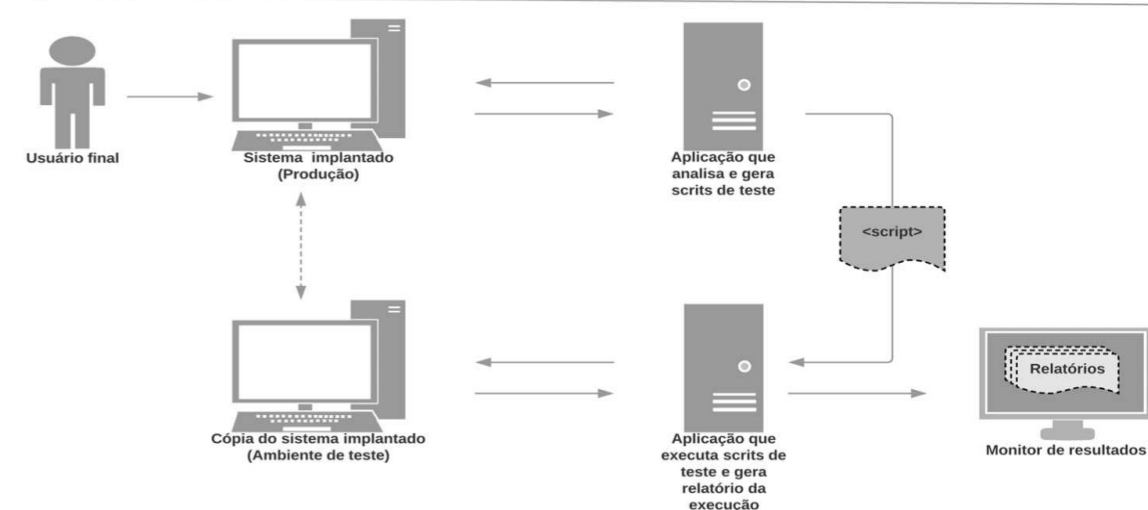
Usuário final

Sistema implantado (Produção)

Aplicação que analisa e gera scrits de teste

<script>

Cópia do sistema implantado (Ambiente de teste)

Aplicação que executa scrits de teste e gera relatório da execucão

Relatórios

Monitor de resultados